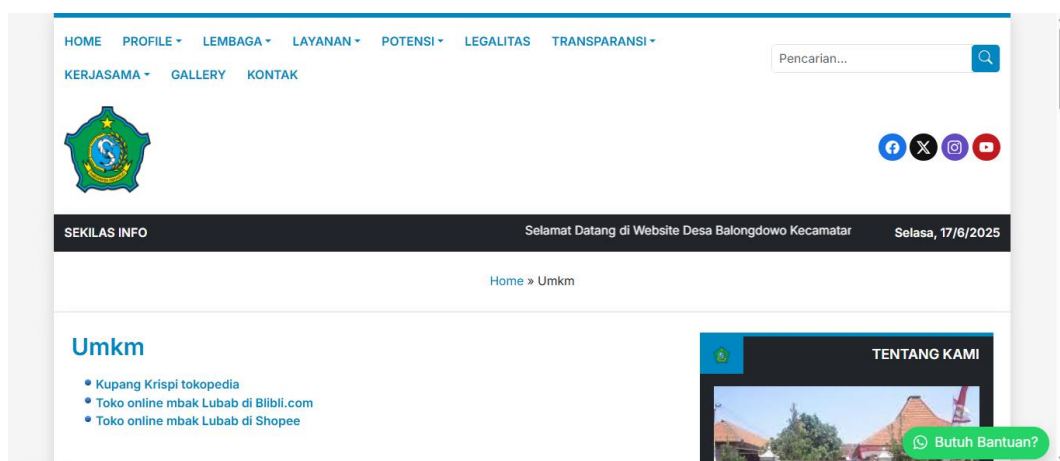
HOME PROFILE ▾ LEMBAGA ▾ LAYANAN ▾ POTENSI ▾ LEGALITAS TRANSPARANSI ▾
KERJASAMA ▾ GALLERY KONTAK

Pencarian...

SEKILAS INFO Selamat Datang di Website Desa Balongdowo Kecamatar Selasa, 17/6/2025

Home » Umkm

Umkm

- Kupang Krispi tokopedia
- Toko online mbak Lubab di Blibli.com
- Toko online mbak Lubab di Shopee

TENTANG KAMI

Butuh Bantuan?